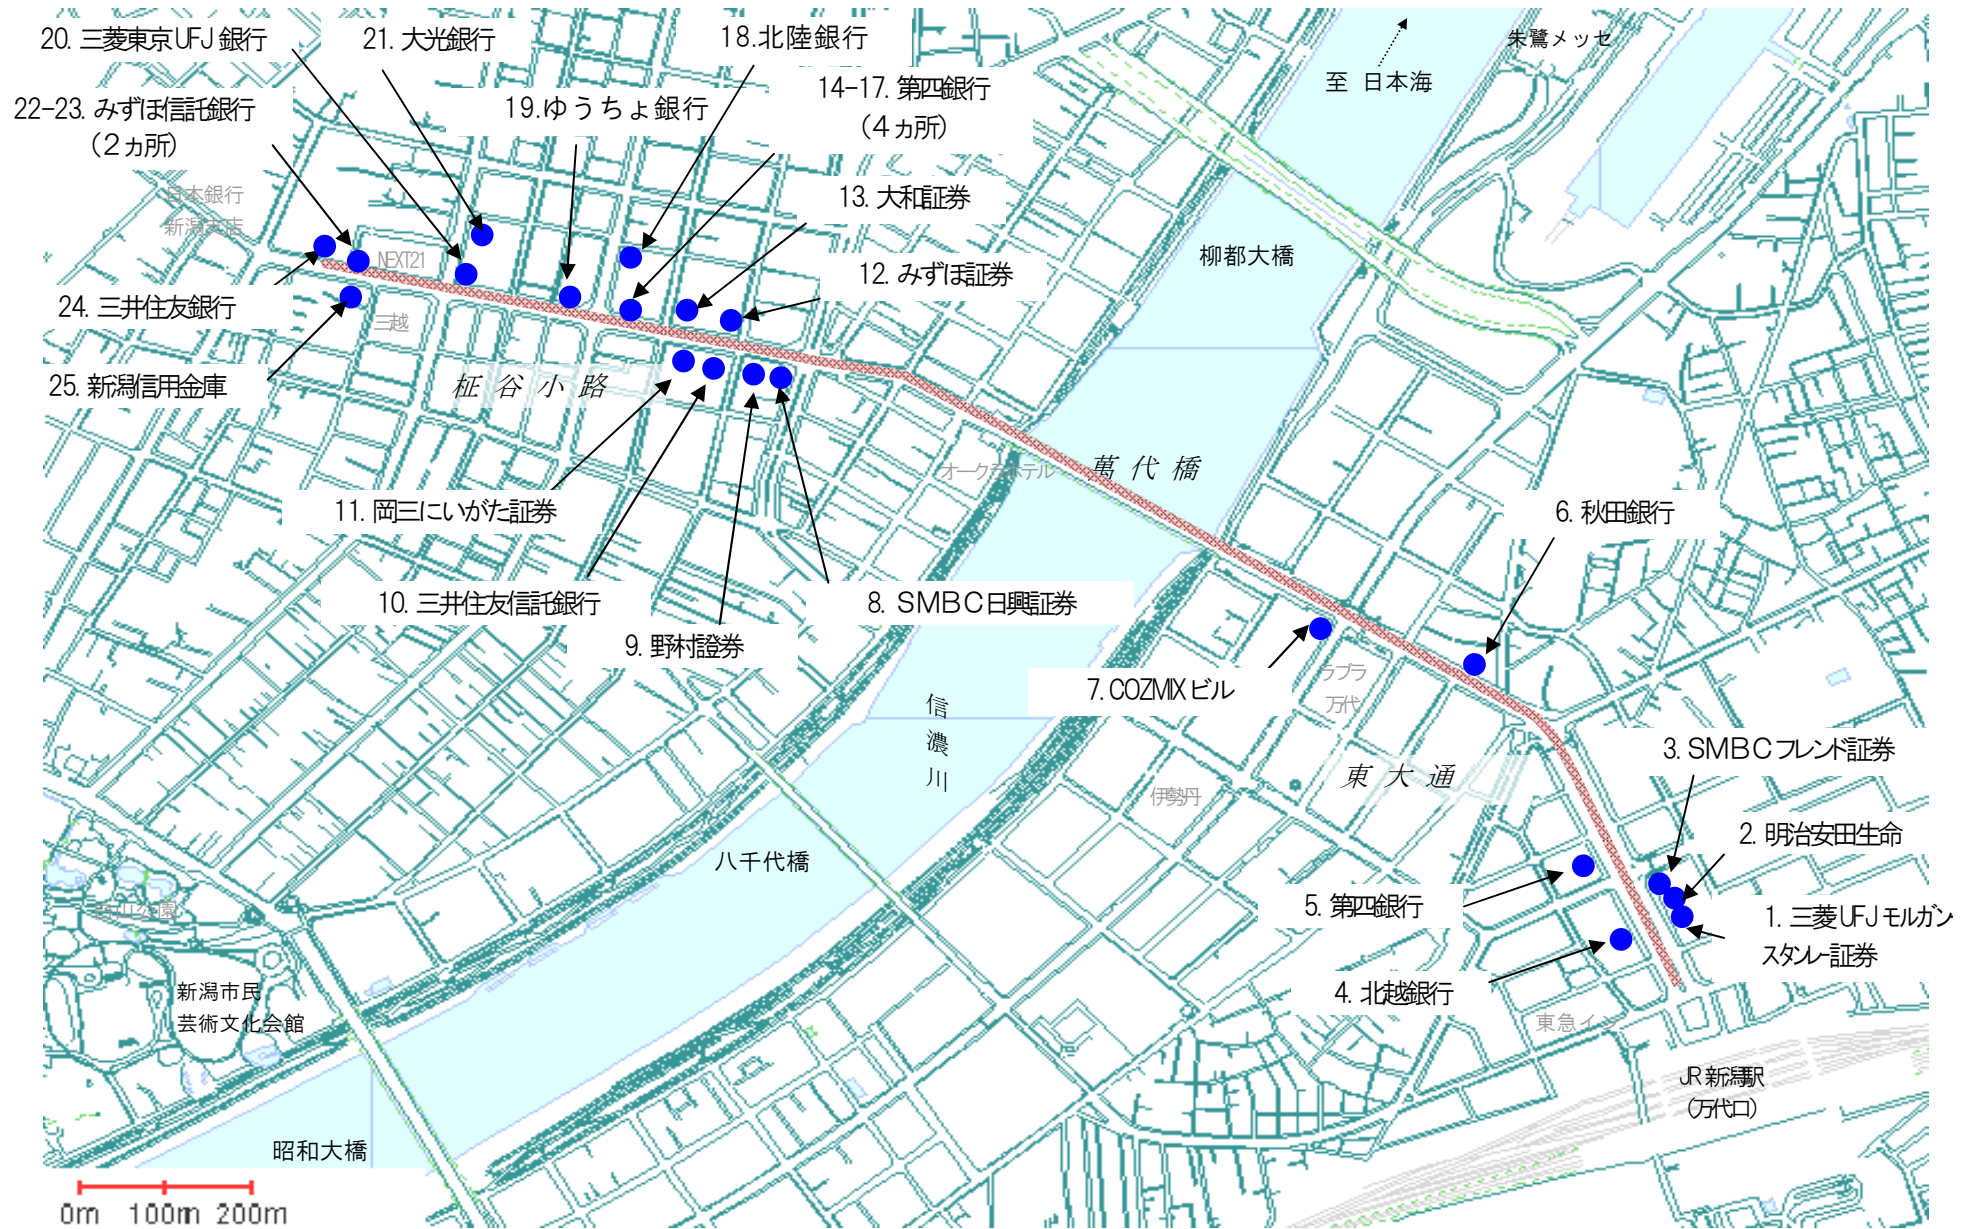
20. 三菱東京UFJ銀行

21. 大光銀行

18.北陸銀行

19.ゆうちょ銀行

14-17. 第四銀行 (4ヵ所)

22-23. みずほ信託銀行 (2ヵ所)

13. 大和証券

12. みずほ証券

24. 三井住友銀行

25. 新潟信用金庫

11. 岡三にいがた証券

10. 三井住友信託銀行

9. 野村證券

8. SMBC日興証券

6. 秋田銀行

7. COZMIXビル

3. SMBCフレンド証券

2. 明治安田生命

5. 第四銀行

1. 三菱UFJモルガン スタンレー証券

4. 北越銀行

至 日本海

朱鷺メッセ

柳都大橋

日本銀行 新潟支店

NEXT21

三越

柾 谷 小 路

萬 代 橋

オークラホテル

ラブラ 万代

信濃川

東 大 通

伊勢丹

八千代橋

白山公園

新潟市民 芸術文化会館

昭和大橋

東急イン

JR新潟駅 (万代口)

0m 100m 200m